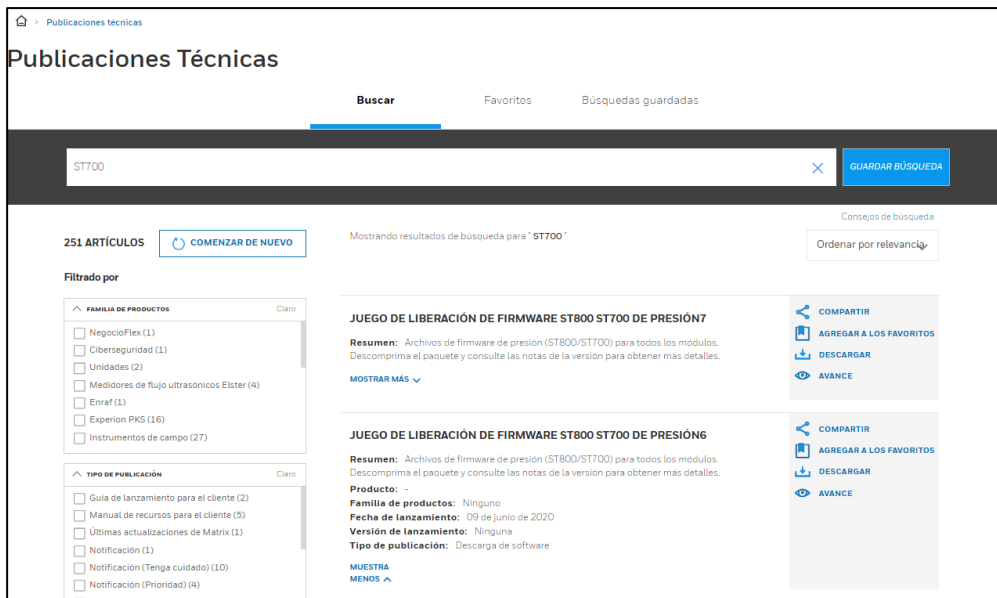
> Publicaciones técnicas

Publicaciones Técnicas

Buscar Favoritos Búsquedas guardadas

ST700

GUARDAR BÚSQUEDA

Consejos de búsqueda

251 ARTÍCULOS

COMENZAR DE NUEVO

Mostrando resultados de búsqueda para ' ST700 '

Ordenar por relevancia

Filtrado por

FAMILIA DE PRODUCTOS Claro

NegocioFlex (1)
Ciberseguridad (1)
Unidades (2)
Medidores de flujo ultrasónicos Elster (4)
Enraf (1)
Experion PKS (16)
Instrumentos de campo (27)

TIPO DE PUBLICACIÓN Claro

Guía de lanzamiento para el cliente (2)
Manual de recursos para el cliente (5)
Últimas actualizaciones de Matrix (1)
Notificación (1)
Notificación (Tenga cuidado) (10)
Notificación (Prioridad) (4)

JUEGO DE LIBERACIÓN DE FIRMWARE ST800 ST700 DE PRESIÓN7

Resumen: Archivos de firmware de presión (ST800/ST700) para todos los módulos. Descomprima el paquete y consulte las notas de la versión para obtener más detalles.

MOSTRAR MÁS

COMPARTIR
AGREGAR A LOS FAVORITOS
DESCARGAR
AVANCE

JUEGO DE LIBERACIÓN DE FIRMWARE ST800 ST700 DE PRESIÓN6

Resumen: Archivos de firmware de presión (ST800/ST700) para todos los módulos. Descomprima el paquete y consulte las notas de la versión para obtener más detalles.

Producto: -
Familia de productos: Ninguno
Fecha de lanzamiento: 09 de junio de 2020
Versión de lanzamiento: Ninguna
Tipo de publicación: Descarga de software

MUESTRA
MENOS

COMPARTIR
AGREGAR A LOS FAVORITOS
DESCARGAR
AVANCE